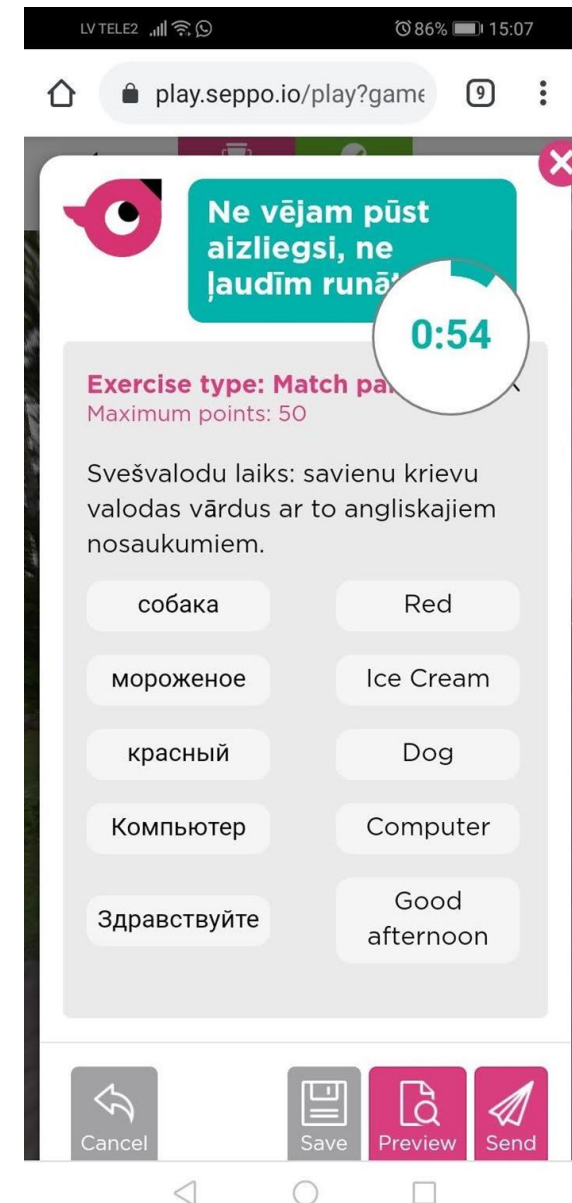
LV TELE2 86% 15:07

play.seppo.io/play?game

9

Ne vējam pūst aizliegsi, ne ļaudīm runā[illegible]

0:54

Exercise type: Match pa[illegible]

Maximum points: 50

Svešvalodu laiks: savienu krievu valodas vārdus ar to angliskajiem nosaukumiem.

| собака | Red |
|---|---|
| мороженое | Ice Cream |
| красный | Dog |
| Компьютер | Computer |
| Здравствуйте | Good afternoon |

Cancel Save Preview Send